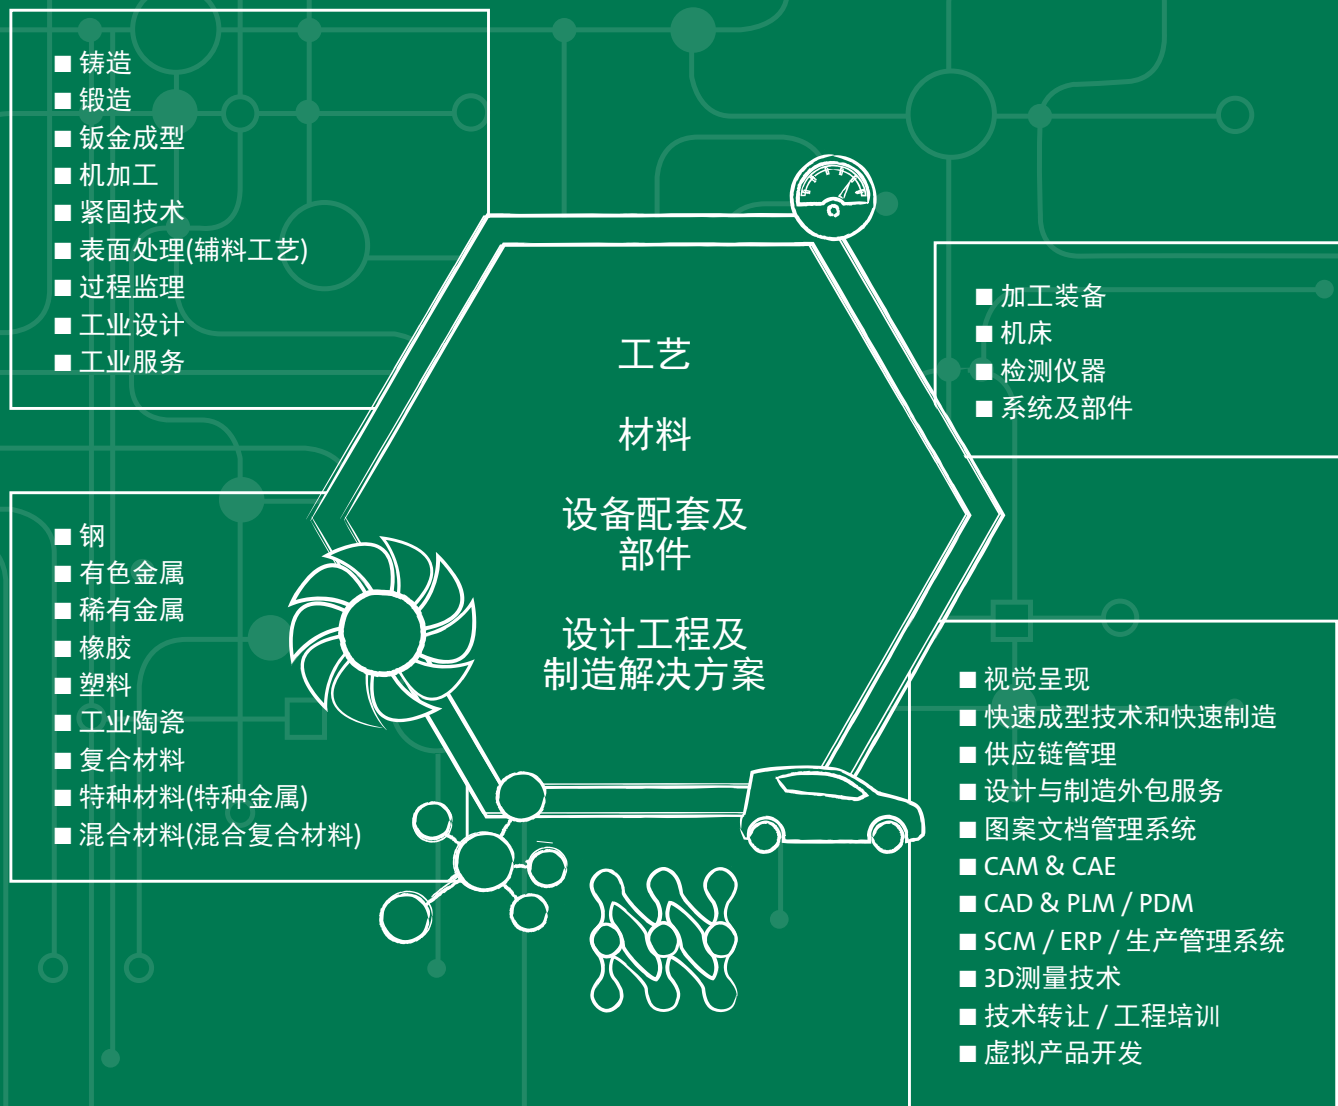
■ 铸造
■ 锻造
■ 钣金成型
■ 机加工
■ 紧固技术
■ 表面处理(辅料工艺)
■ 过程监理
■ 工业设计
■ 工业服务

工艺

材料

设备配套及部件

设计工程及制造解决方案

■ 加工装备
■ 机床
■ 检测仪器
■ 系统及部件

■ 钢
■ 有色金属
■ 稀有金属
■ 橡胶
■ 塑料
■ 工业陶瓷
■ 复合材料
■ 特种材料(特种金属)
■ 混合材料(混合复合材料)

■ 视觉呈现
■ 快速成型技术和快速制造
■ 供应链管理
■ 设计与制造外包服务
■ 图案文档管理系统
■ CAM & CAE
■ CAD & PLM / PDM
■ SCM / ERP / 生产管理系统
■ 3D测量技术
■ 技术转让 / 工程培训
■ 虚拟产品开发